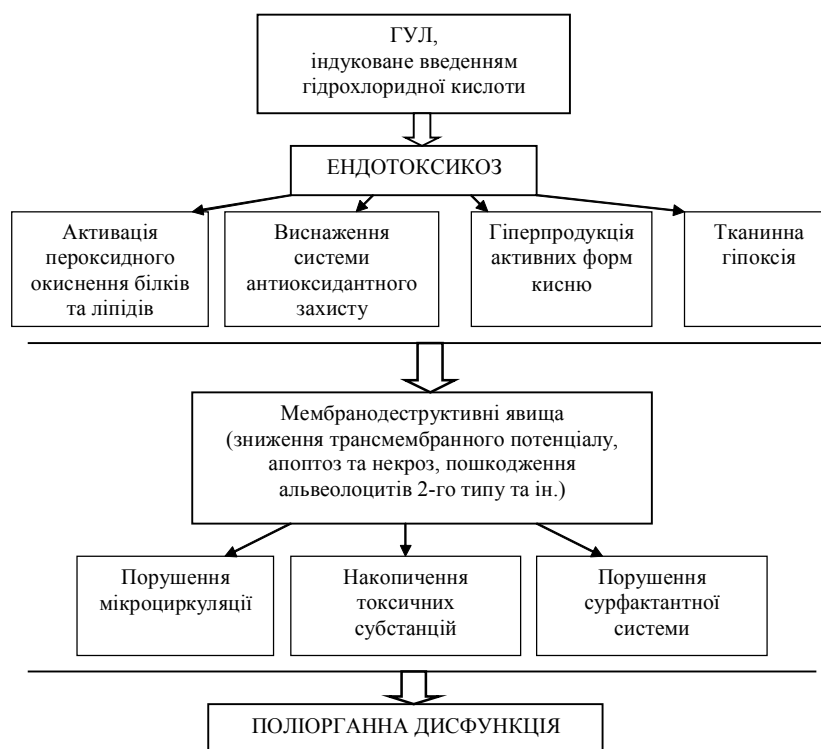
ГУЛ,
індуковане введенням гідрохлоридної кислоти

ЕНДОТОКСИКОЗ

Активація пероксидного окиснення білків та ліпідів

Виснаження системи антиоксидантного захисту

Гіперпродукція активних форм кисню

Тканинна гіпоксія

Мембранодеструктивні явища (зниження трансмембранного потенціалу, апоптоз та некроз, пошкодження альвеолоцитів 2-го типу та ін.)

Порушення мікроциркуляції

Накопичення токсичних субстанцій

Порушення сурфактантної системи

ПОЛІОРГАННА ДИСФУНКЦІЯ